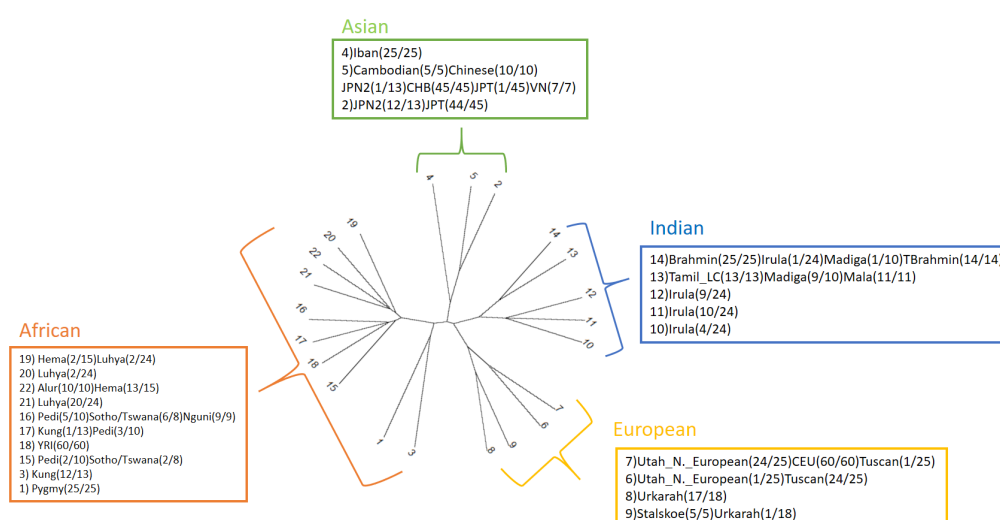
Asian

4)Iban(25/25)
5)Cambodian(5/5)Chinese(10/10)
JPN2(1/13)CHB(45/45)JPT(1/45)VN(7/7)
2)JPN2(12/13)JPT(44/45)

4 5 2

Indian

14)Brahmin(25/25)Irula(1/24)Madiga(1/10)TBrahmin(14/14)
13)Tamil_LC(13/13)Madiga(9/10)Mala(11/11)
12)Irula(9/24)
11)Irula(10/24)
10)Irula(4/24)

14 13 12 11 10

19 20 22 21 16 17 18 15

African

19) Hema(2/15)Luhya(2/24)
20) Luhya(2/24)
22) Alur(10/10)Hema(13/15)
21) Luhya(20/24)
16) Pedi(5/10)Sotho/Tswana(6/8)Nguni(9/9)
17) Kung(1/13)Pedi(3/10)
18) YRI(60/60)
15) Pedi(2/10)Sotho/Tswana(2/8)
3) Kung(12/13)
1) Pygmy(25/25)

1 3 8 9 6 7

European

7)Utah_N._European(24/25)CEU(60/60)Tuscan(1/25)
6)Utah_N._European(1/25)Tuscan(24/25)
8)Urkarah(17/18)
9)Stalskoe(5/5)Urkarah(1/18)